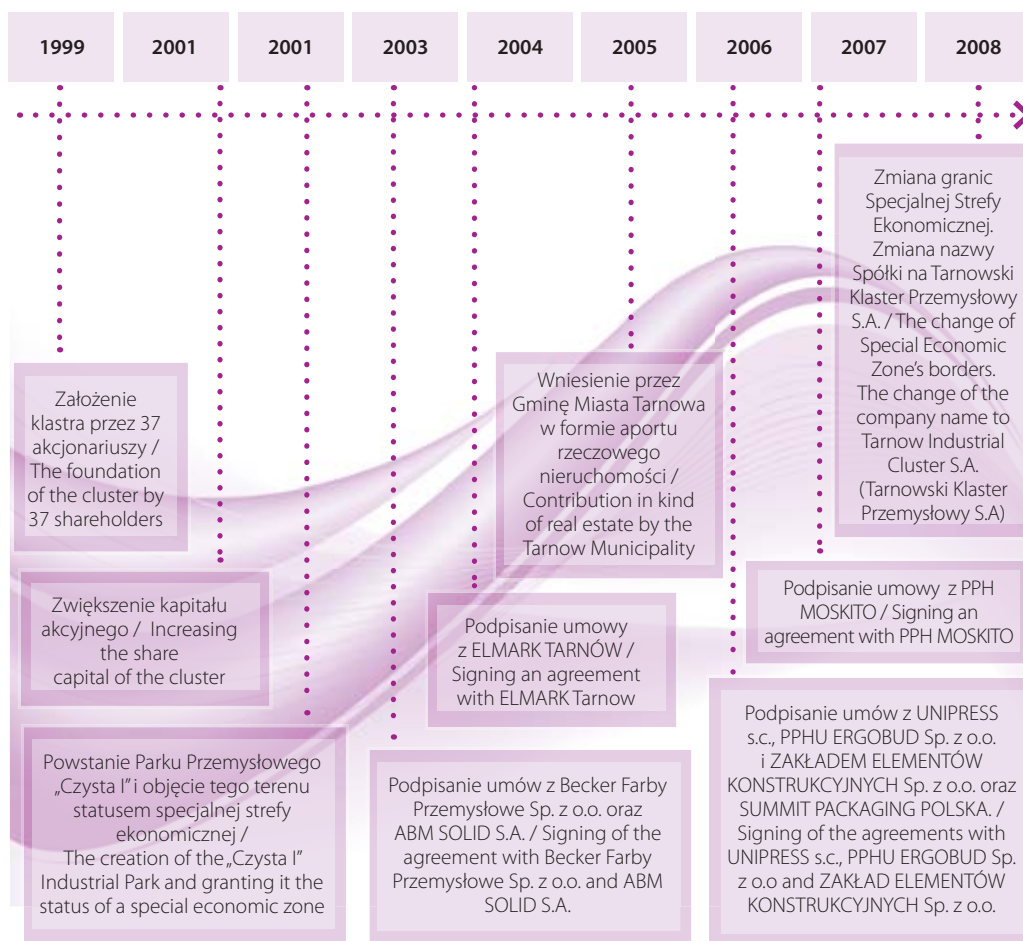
| 1999 | 2001 | 2001 | 2003 | 2004 | 2005 | 2006 | 2007 | 2008 |
|---|---|---|---|---|---|---|---|---|

Zmiana granic Specjalnej Strefy Ekonomicznej. Zmiana nazwy Spółki na Tarnowski Klaster Przemysłowy S.A. / The change of Special Economic Zone's borders. The change of the company name to Tarnow Industrial Cluster S.A. (Tarnowski Klaster Przemysłowy S.A)

Założenie klastra przez 37 akcjonariuszy / The foundation of the cluster by 37 shareholders

Wniesienie przez Gminę Miasta Tarnowa w formie aportu rzeczowego nieruchomości / Contribution in kind of real estate by the Tarnow Municipality

Podpisanie umowy z PPH MOSKITO / Signing an agreement with PPH MOSKITO

Zwiększenie kapitału akcyjnego / Increasing the share capital of the cluster

Podpisanie umowy z ELMARK TARNÓW / Signing an agreement with ELMARK Tarnow

Podpisanie umów z UNIPRESS s.c., PPHU ERGOBUD Sp. z o.o. i ZAKŁADEM ELEMENTÓW KONSTRUKCYJNYCH Sp. z o.o. oraz SUMMIT PACKAGING POLSKA. / Signing of the agreements with UNIPRESS s.c., PPHU ERGOBUD Sp. z o.o and ZAKŁAD ELEMENTÓW KONSTRUKCYJNYCH Sp. z o.o.

Powstanie Parku Przemysłowego „Czysta I" i objęcie tego terenu statusem specjalnej strefy ekonomicznej / The creation of the „Czysta I" Industrial Park and granting it the status of a special economic zone

Podpisanie umów z Becker Farby Przemysłowe Sp. z o.o. oraz ABM SOLID S.A. / Signing of the agreement with Becker Farby Przemysłowe Sp. z o.o. and ABM SOLID S.A.